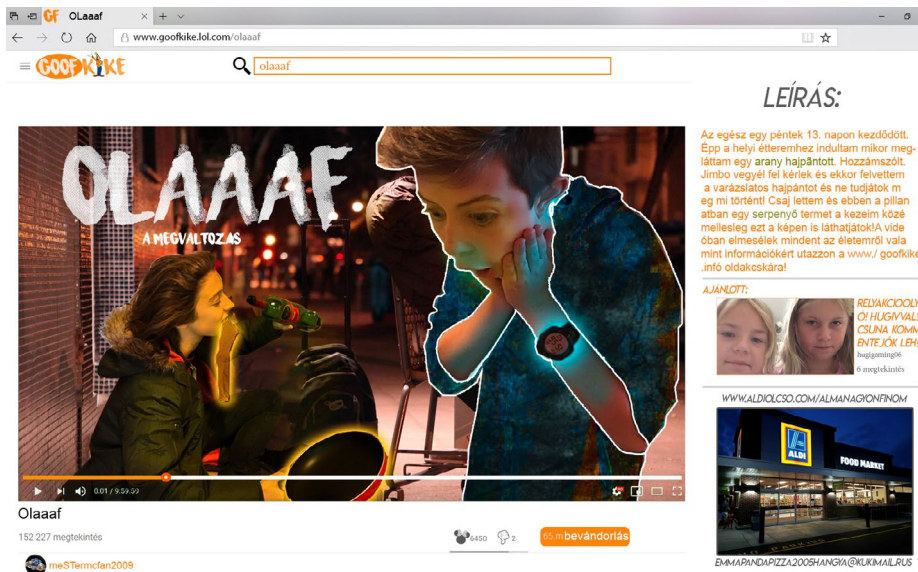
GF OLaaaf × + ∨

www.goofkike.lol.com/olaaaf

GOOFKIKE

olaaaf

LEÍRÁS:

Az egész egy péntek 13. napon kezdődött. Épp a helyi étterembe indultam mikor megláttam egy arany hajpántott. Hozzámszólt. Jimbo vegyél fel kérlek és ekkor felvettem a varázslatos hajpántot és ne tudjátok m eg mi történt! Csaj lettem és ebben a pillan atban egy serpenyő termet a kezeim közé mellesleg ezt a képen is láthatjátok!A vide óban elmesélek mindent az életemről vala mint információkért utazzon a www./ goofkike .infó oldalcskára!

OLAAAF

A MEGVÁLTOZÁS

0:01 / 9:59:59

Olaaaf

152 227 megtekintés

6450 2

65 m bevándorlás

meSTermcfan2009

AJÁNLOTT:

RELYAKCIOOLY Ó! HUGIVAL CSUNA KOMM ENTEJÓK LEH

hugigaming06

6 megtekintés

WWW.ALDIOLCSO.COM/ALMANAGYONFINOM

ALDI

FOOD MARKET

EMMAPANDAPIZZA2005HANGYA@KUKIMAIL.RUS